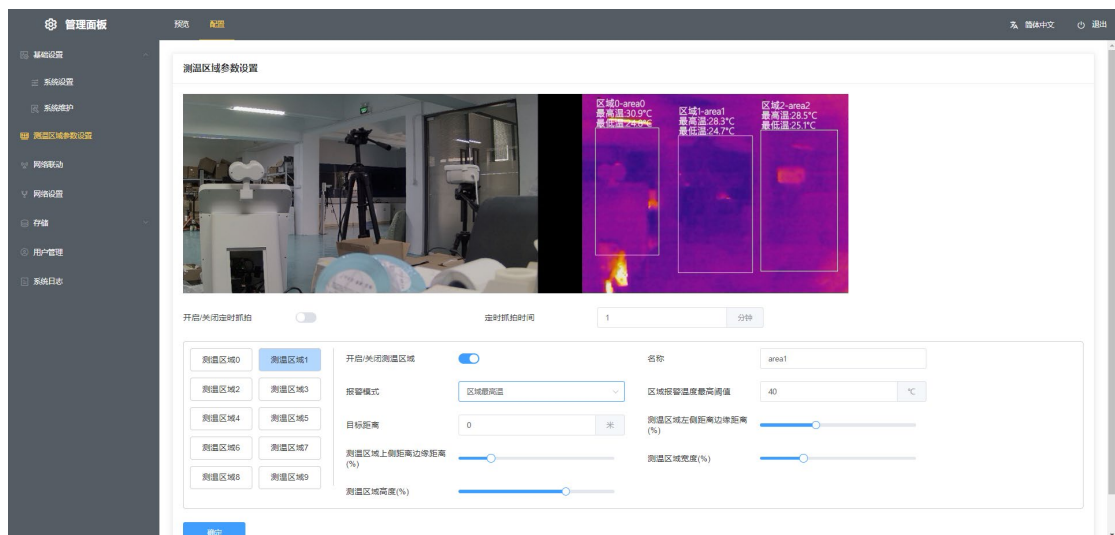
管理面板

预览 配置

简体中文 退出

基础设置
系统设置
系统维护
测温区域参数设置
网络联动
网络设置
存储
用户管理
系统日志

测温区域参数设置

区域0-area0
最高温:30.9°C
最低温:24.8°C

区域1-area1
最高温:28.3°C
最低温:24.7°C

区域2-area2
最高温:28.5°C
最低温:25.1°C

开启/关闭定时抓拍

定时抓拍时间 1 分钟

测温区域0 测温区域1
测温区域2 测温区域3
测温区域4 测温区域5
测温区域6 测温区域7
测温区域8 测温区域9

开启/关闭测温区域

名称 area1

报警模式 区域最高温

区域报警温度最高阈值 40 ℃

目标距离 0 米

测温区域左侧距离边缘距离(%)

测温区域上侧距离边缘距离(%)

测温区域宽度(%)

测温区域高度(%)

确定